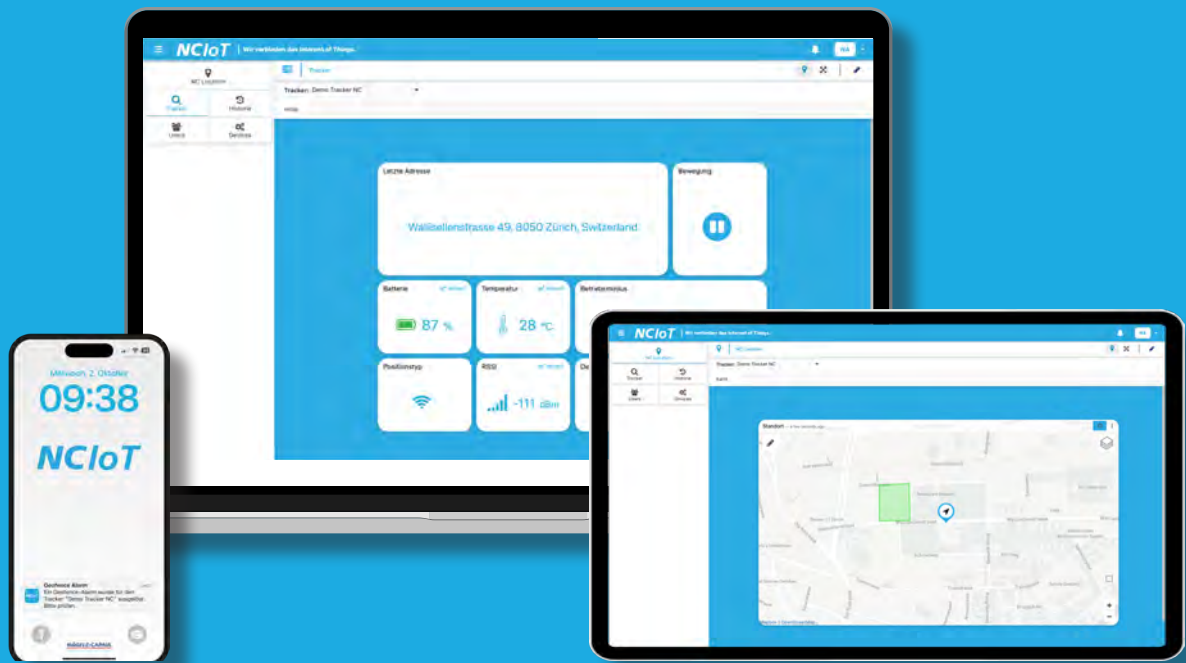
NCIoT | Wir verbinden das Internet of Things.

NC Location

Tracker

Historie

Users

Devices

Tracker

Tracker: Demo Tracker NC

Letzte Adresse

Wallisellenstrasse 49, 8050 Zürich, Switzerland

Bewegung

Batterie

87 %

Temperatur

28 °C

Betriebsmodus

Positionstyp

RSSI

-111 dBm

Mittwoch, 2. Oktober

09:38

NCIoT

Geofence Alarm

Ein Geofence-Alarm wurde für den Tracker "Demo Tracker NC" ausgelöst. Bitte prüfen.

NCIoT | Wir verbinden das Internet of Things.

NC Location

Tracker

Historie

Users

Devices

Tracker: Demo Tracker NC

Standort

+

−